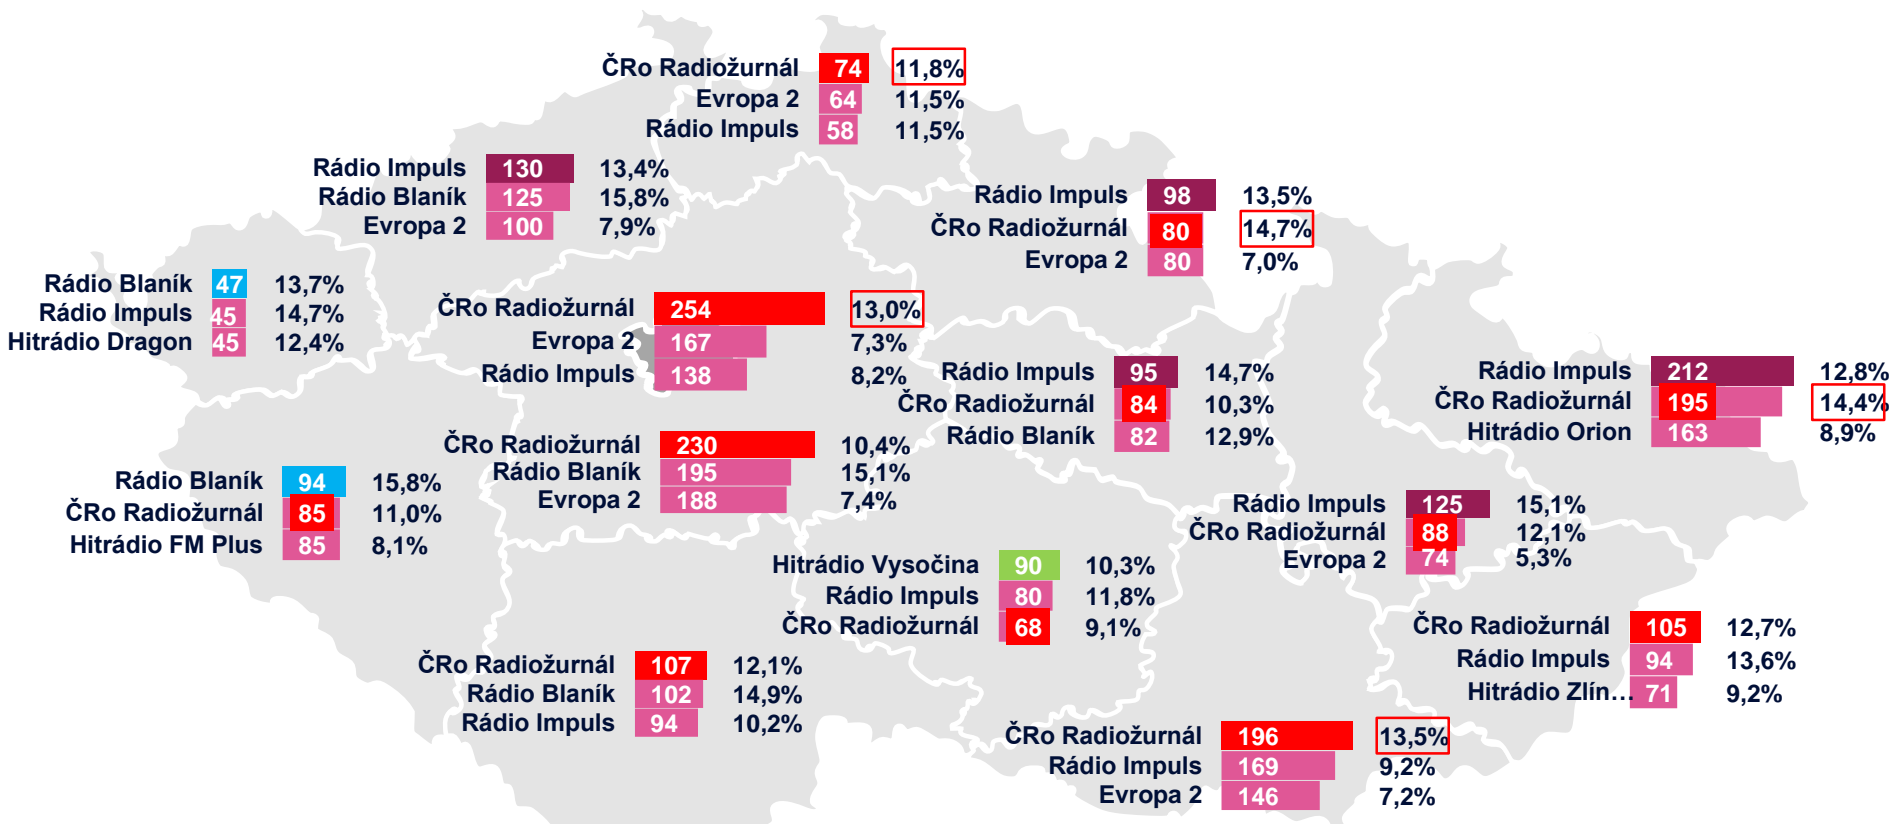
ČRo Radiožurnál 74 11,8%
Evropa 2 64 11,5%
Rádio Impuls 58 11,5%

Rádio Impuls 130 13,4%
Rádio Blaník 125 15,8%
Evropa 2 100 7,9%

Rádio Impuls 98 13,5%
ČRo Radiožurnál 80 14,7%
Evropa 2 80 7,0%

Rádio Blaník 47 13,7%
Rádio Impuls 45 14,7%
Hitrádio Dragon 45 12,4%

ČRo Radiožurnál 254 13,0%
Evropa 2 167 7,3%
Rádio Impuls 138 8,2%

Rádio Impuls 95 14,7%
ČRo Radiožurnál 84 10,3%
Rádio Blaník 82 12,9%

Rádio Impuls 212 12,8%
ČRo Radiožurnál 195 14,4%
Hitrádio Orion 163 8,9%

ČRo Radiožurnál 230 10,4%
Rádio Blaník 195 15,1%
Evropa 2 188 7,4%

Rádio Blaník 94 15,8%
ČRo Radiožurnál 85 11,0%
Hitrádio FM Plus 85 8,1%

Rádio Impuls 125 15,1%
ČRo Radiožurnál 88 12,1%
Evropa 2 74 5,3%

Hitrádio Vysočina 90 10,3%
Rádio Impuls 80 11,8%
ČRo Radiožurnál 68 9,1%

ČRo Radiožurnál 105 12,7%
Rádio Impuls 94 13,6%
Hitrádio Zlín… 71 9,2%

ČRo Radiožurnál 107 12,1%
Rádio Blaník 102 14,9%
Rádio Impuls 94 10,2%

ČRo Radiožurnál 196 13,5%
Rádio Impuls 169 9,2%
Evropa 2 146 7,2%